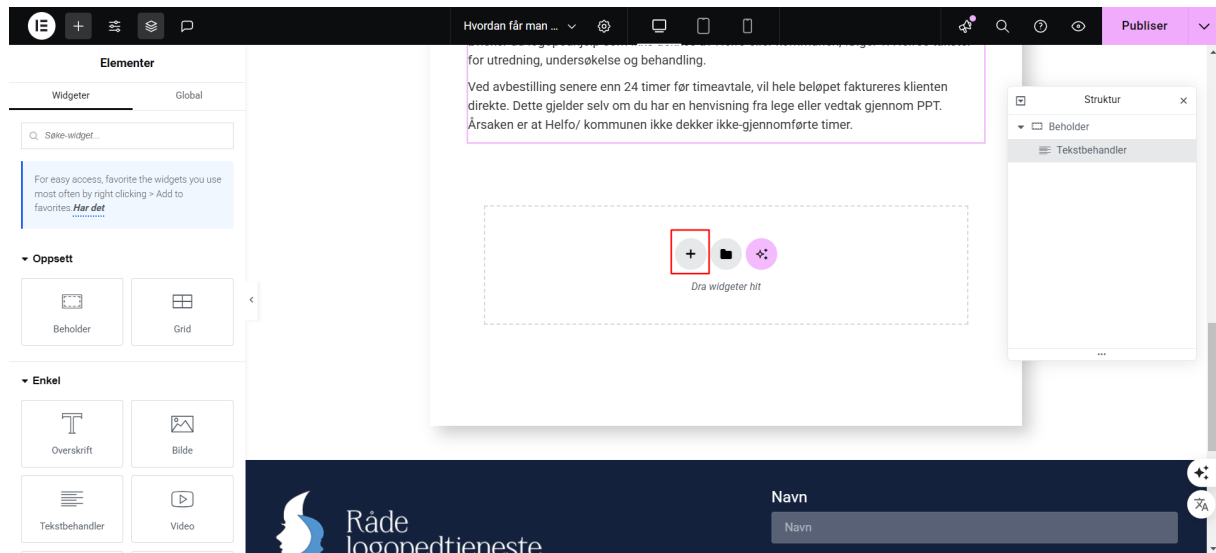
Hvordan får man ...

Publiser

Elementer

Widgeter

Global

Søke-widget...

For easy access, favorite the widgets you use most often by right clicking > Add to favorites. Har det

Oppsett

Beholder

Grid

Enkel

Overskrift

Bilde

Tekstbehandler

Video

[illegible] for utredning, undersøkelse og behandling.

Ved avbestilling senere enn 24 timer før timeavtale, vil hele beløpet faktureres klienten direkte. Dette gjelder selv om du har en henvisning fra lege eller vedtak gjennom PPT. Årsaken er at Helfo/ kommunen ikke dekker ikke-gjennomførte timer.

Dra widgeter hit

Struktur

Beholder

Tekstbehandler

...

Råde logopedtjeneste

Navn

Navn